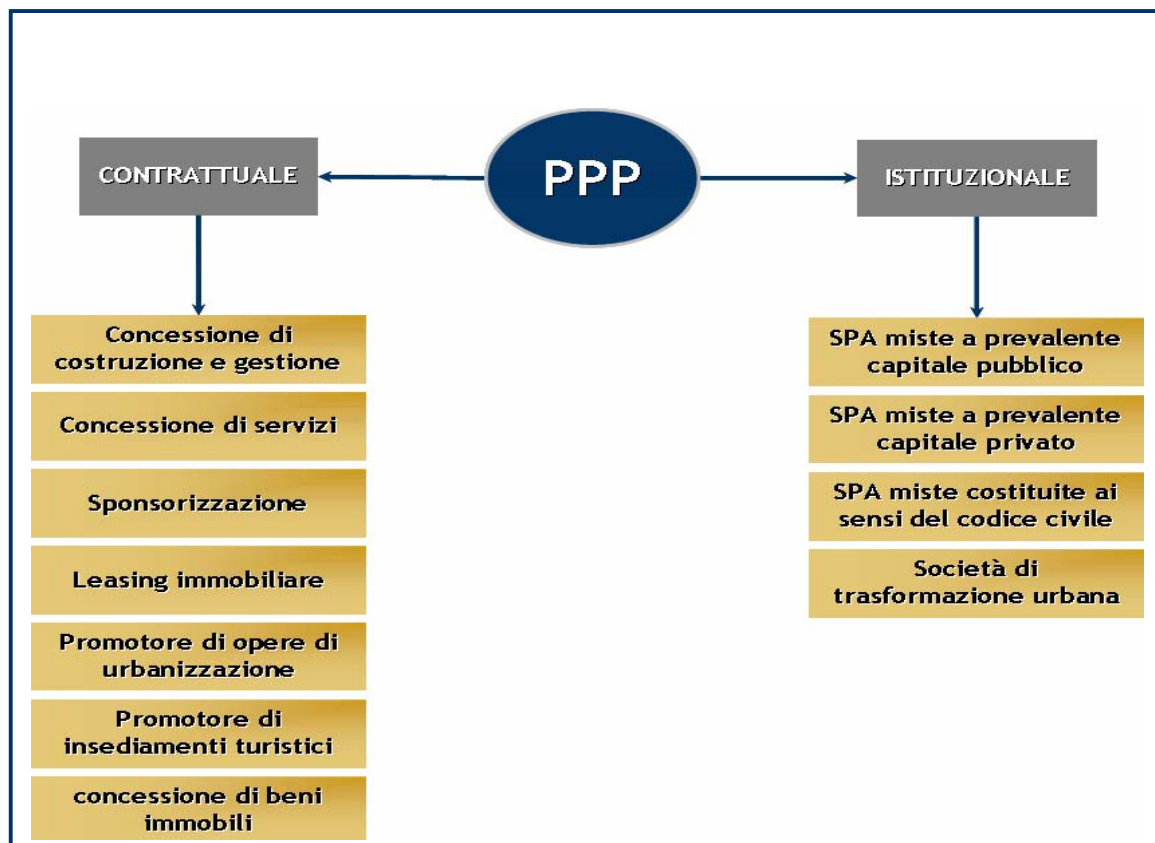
PPP

CONTRATTUALE

ISTITUZIONALE

Concessione di costruzione e gestione

Concessione di servizi

Sponsorizzazione

Leasing immobiliare

Promotore di opere di urbanizzazione

Promotore di insediamenti turistici

concessione di beni immobili

SPA miste a prevalente capitale pubblico

SPA miste a prevalente capitale privato

SPA miste costituite ai sensi del codice civile

Società di trasformazione urbana